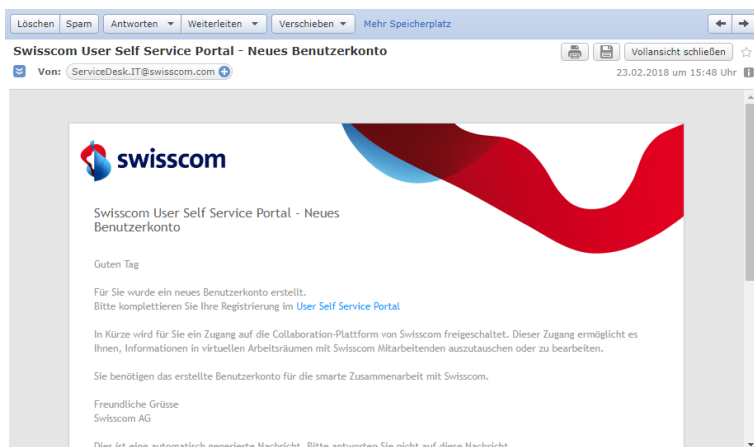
Löschen Spam Antworten ▾ Weiterleiten ▾ Verschieben ▾ Mehr Speicherplatz

Swisscom User Self Service Portal - Neues Benutzerkonto

Von: ServiceDesk.IT@swisscom.com

Vollansicht schließen

23.02.2018 um 15:48 Uhr

swisscom

Swisscom User Self Service Portal - Neues Benutzerkonto

Guten Tag

Für Sie wurde ein neues Benutzerkonto erstellt.
Bitte komplettieren Sie Ihre Registrierung im User Self Service Portal

In Kürze wird für Sie ein Zugang auf die Collaboration-Plattform von Swisscom freigeschaltet. Dieser Zugang ermöglicht es Ihnen, Informationen in virtuellen Arbeitsräumen mit Swisscom Mitarbeitenden auszutauschen oder zu bearbeiten.

Sie benötigen das erstellte Benutzerkonto für die smarte Zusammenarbeit mit Swisscom.

Freundliche Grüsse
Swisscom AG

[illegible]